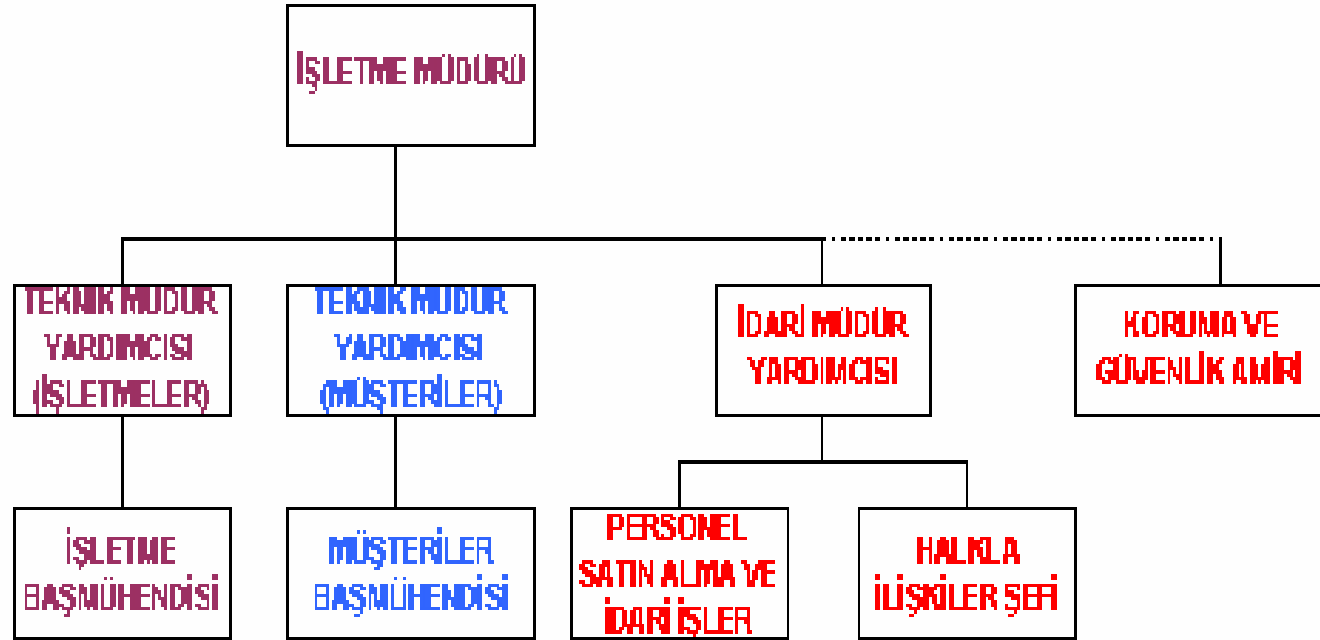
İŞLETME MÜDÜRÜ

TEKNİK MÜDÜR YARDIMCISI (İŞLETMELER)

TEKNİK MÜDÜR YARDIMCISI (MÜŞTERİLER)

İDARİ MÜDÜR YARDIMCISI

KORUMA VE GÜVENLİK AMİRİ

İŞLETME BAŞMÜHENDİSİ

MÜŞTERİLER BAŞMÜHENDİSİ

PERSONEL SATIN ALMA VE İDARİ İŞLER

HALKLA İLİŞKİLER ŞEFİ